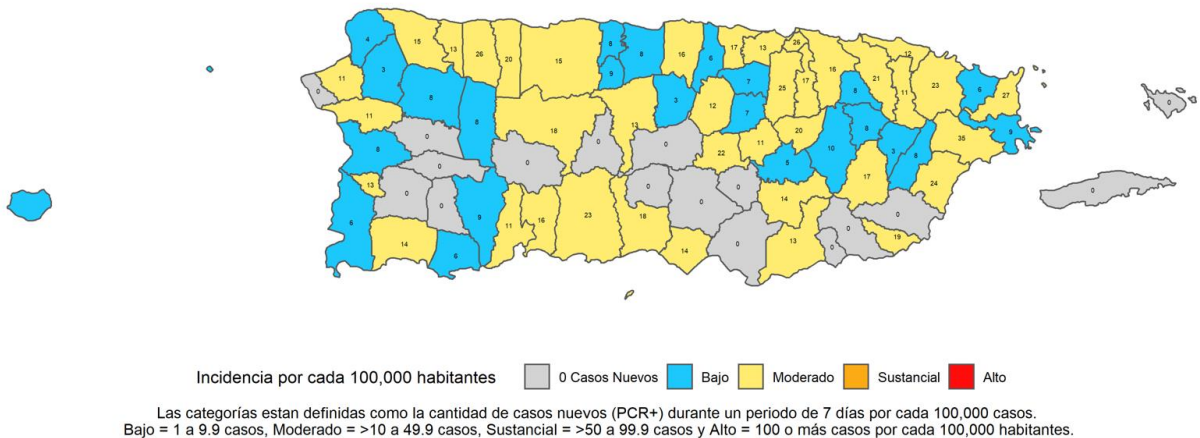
4 15 13 26 20 15 8 8 16 6 17 13 28 12
0 11 3 9 7 25 17 16 21 23 6
8 3 12 11 27 0
11 6 18 13 7 20 8 9 35 9
8 0 0 0 22 11 10 3 8
0 5
13 0 0 0 17 24
0 0 14 0 0
6 9 11 16 23 18 0
14 14 0 13 0 19
6

Incidencia por cada 100,000 habitantes 0 Casos Nuevos Bajo Moderado Sustancial Alto

Las categorías estan definidas como la cantidad de casos nuevos (PCR+) durante un periodo de 7 días por cada 100,000 casos.
Bajo = 1 a 9.9 casos, Moderado = >10 a 49.9 casos, Sustancial = >50 a 99.9 casos y Alto = 100 o más casos por cada 100,000 habitantes.